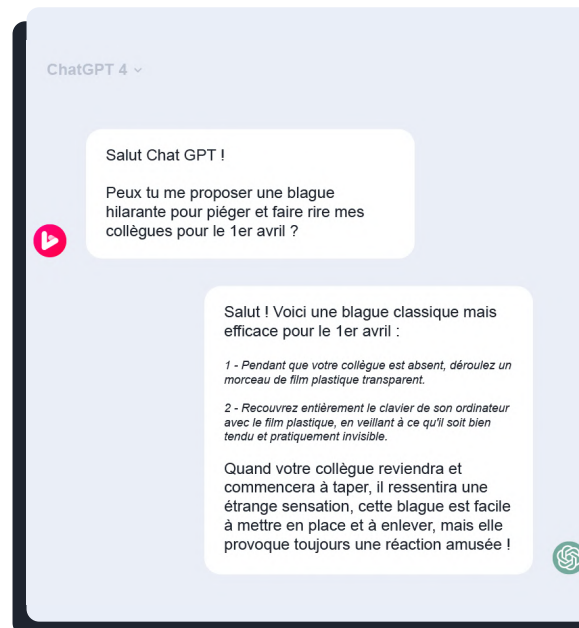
ChatGPT 4

Salut Chat GPT !

Peux tu me proposer une blague hilarante pour piéger et faire rire mes collègues pour le 1er avril ?

Salut ! Voici une blague classique mais efficace pour le 1er avril :

1 - Pendant que votre collègue est absent, déroulez un morceau de film plastique transparent.

2 - Recouvrez entièrement le clavier de son ordinateur avec le film plastique, en veillant à ce qu'il soit bien tendu et pratiquement invisible.

Quand votre collègue reviendra et commencera à taper, il ressentira une étrange sensation, cette blague est facile à mettre en place et à enlever, mais elle provoque toujours une réaction amusée !